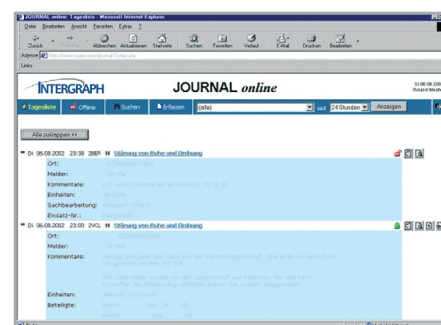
JOURNAL online: Tagesliste - Microsoft Internet Explorer

Datei Bearbeiten Ansicht Favoriten Extras ?

Zurück Vorwärts Abbrechen Aktualisieren Startseite Suchen Favoriten Verlauf E-Mail Drucken Bearbeiten

Adresse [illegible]

Links

INTERGRAPH

JOURNAL online

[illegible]
Roland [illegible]

Tagesliste Offene Buchen Erfassen (alle) seit 24 Stunden Anzeigen

Alle zuklappen <<

Di 06.08.2002 23:39 288R H Störung von Ruhe und Ordnung

Ort: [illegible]

Melder: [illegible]

Kommentare: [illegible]

Einheiten: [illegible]

Sachbearbeitung: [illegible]

Einsatz-Nr.: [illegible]

Di 06.08.2002 23:03 2VCL H Störung von Ruhe und Ordnung

Ort: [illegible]

Melder: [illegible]

Kommentare: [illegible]

Einheiten: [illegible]

Beteiligte: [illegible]